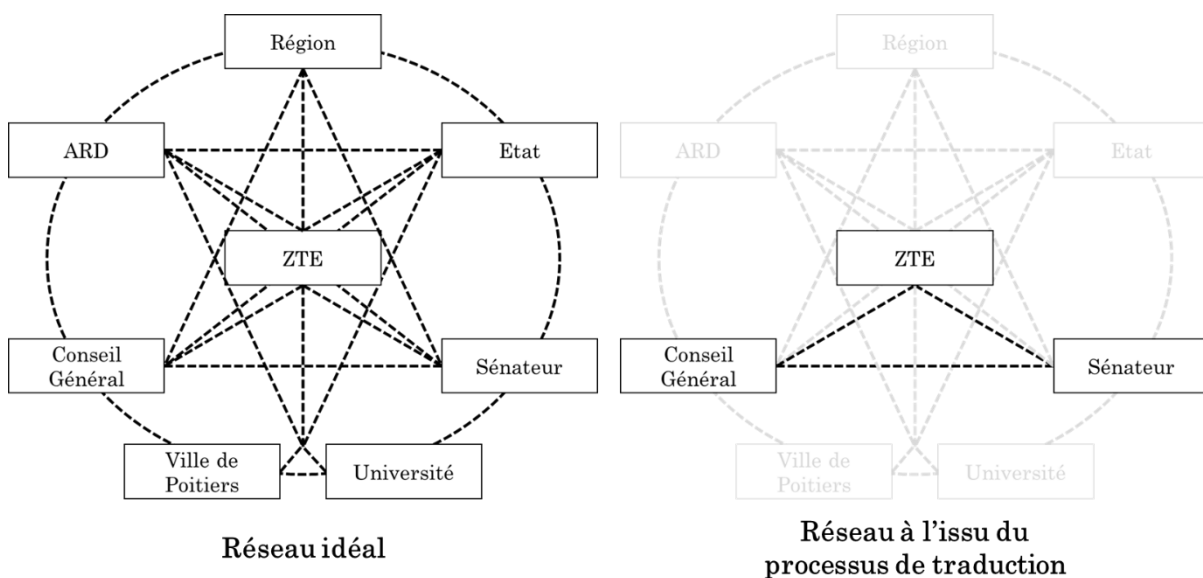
Région

ARD

Etat

ZTE

Conseil Général

Sénateur

Ville de Poitiers

Université

Réseau idéal

Région

ARD

Etat

ZTE

Conseil Général

Sénateur

Ville de Poitiers

Université

Réseau à l'issu du processus de traduction